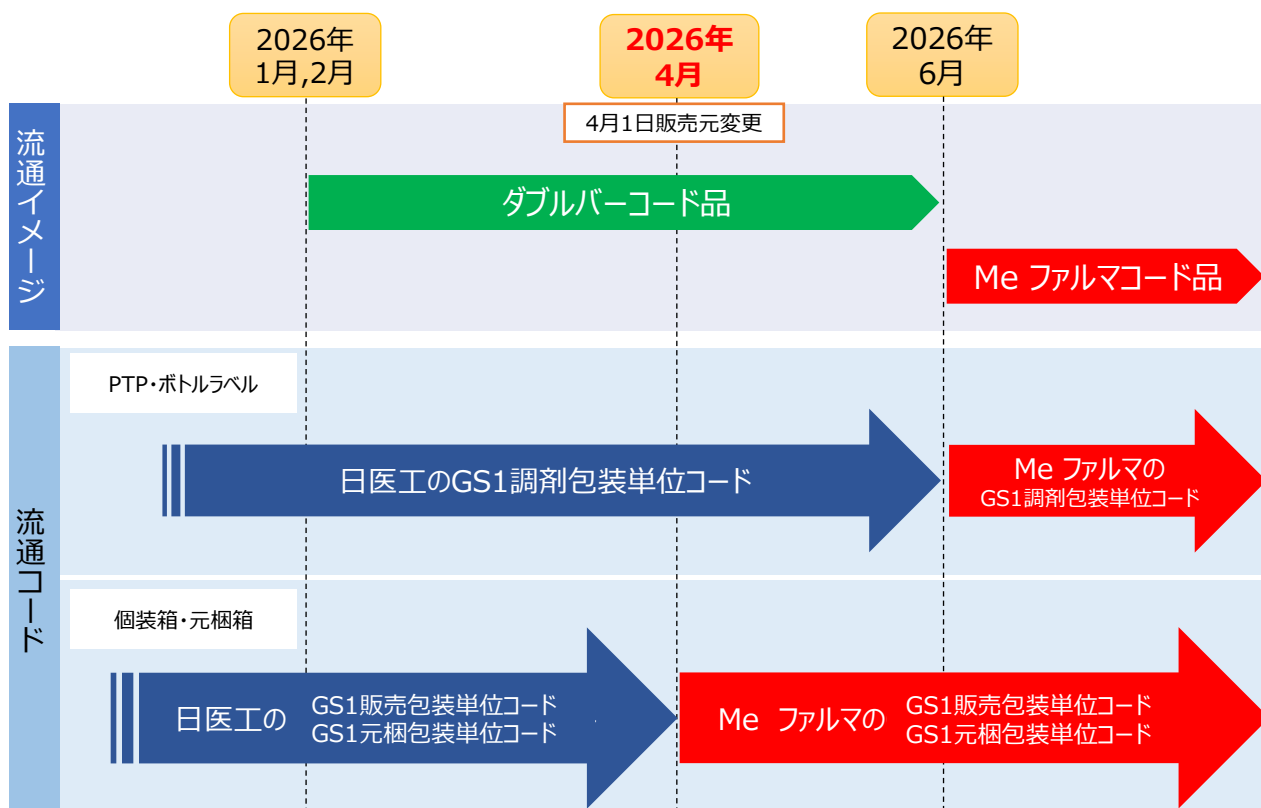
2026年
1月,2月

2026年
4月

2026年
6月

4月1日販売元変更

流通イメージ

ダブルバーコード品

Me ファルマコード品

流通コード

PTP・ボトルラベル

日医工のGS1調剤包装単位コード

Me ファルマの
GS1調剤包装単位コード

個装箱・元梱箱

日医工の GS1販売包装単位コード
GS1元梱包装単位コード

Me ファルマの GS1販売包装単位コード
GS1元梱包装単位コード